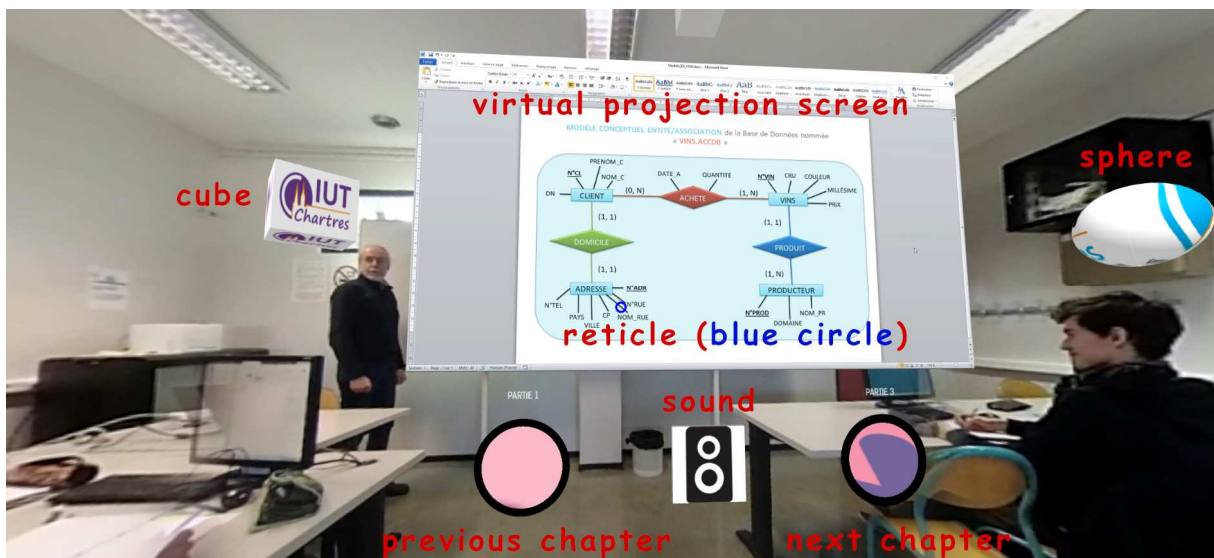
virtual projection screen

MODÈLE CONCEPTUEL ENTITÉ/ASSOCIATION de la Base de Données nommée « VINS.ACCDB »

PRENOM_C
N°CL
NOM_C
DN
CLIENT
(0, N)
DATE_A
QUANTITE
ACHETE
(1, N)
N°VIN
CRU
COULEUR
MILLÉSIME
PRIX
VINS
(1, 1)
DOMICILE
(1, 1)
ADRESSE
N°ADR
N°TEL
PAYS
CP
VILLE
N°RUE
NOM_RUE
(1, 1)
PRODUIT
(1, N)
PRODUCTEUR
N°PROD
NOM_PR
DOMAINE

cube

IUT Chartres

sphere

reticle (blue circle)

PARTIE 1

PARTIE 3

sound

previous chapter

next chapter